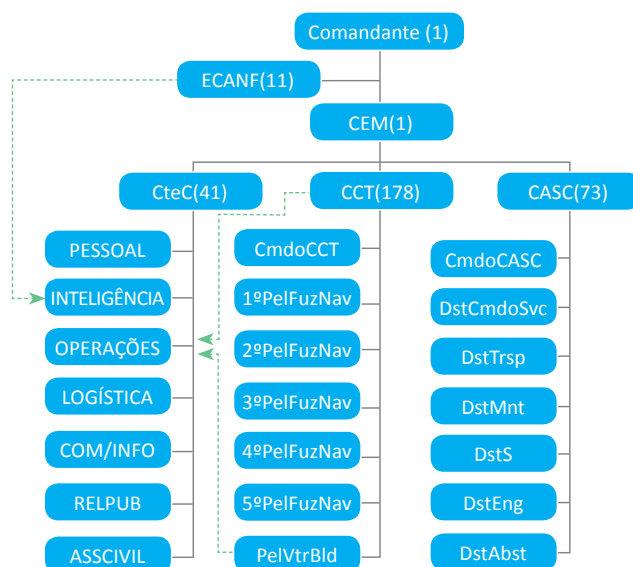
Comandante (1)

ECANF(11)

CEM(1)

CteC(41)

CCT(178)

CASC(73)

PESSOAL

INTELIGÊNCIA

OPERAÇÕES

LOGÍSTICA

COM/INFO

RELPUB

ASSCIVIL

CmdoCCT

1ºPelFuzNav

2ºPelFuzNav

3ºPelFuzNav

4ºPelFuzNav

5ºPelFuzNav

PelVtrBld

CmdoCASC

DstCmdoSvc

DstTrsp

DstMnt

DstS

DstEng

DstAbst